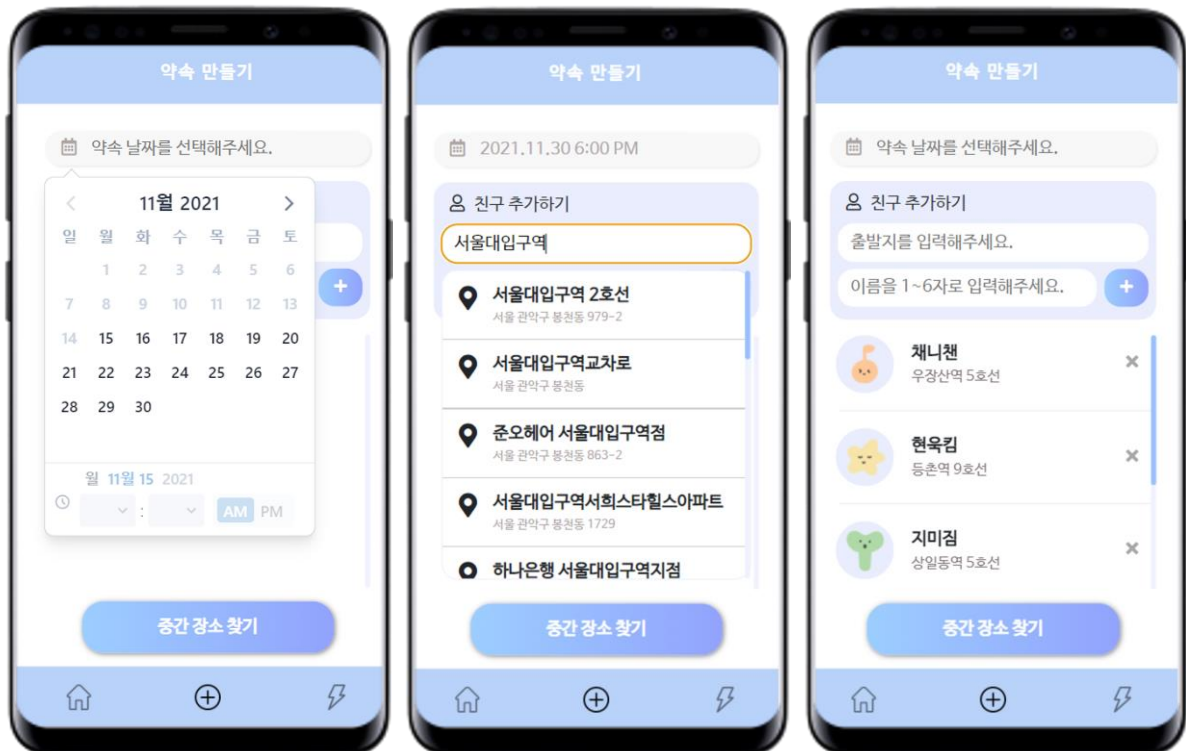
약속 만들기

약속 날짜를 선택해주세요.

11월 2021

| 일 | 월 | 화 | 수 | 목 | 금 | 토 |
|---|---|---|---|---|---|---|
| | 1 | 2 | 3 | 4 | 5 | 6 |
| 7 | 8 | 9 | 10 | 11 | 12 | 13 |
| 14 | 15 | 16 | 17 | 18 | 19 | 20 |
| 21 | 22 | 23 | 24 | 25 | 26 | 27 |
| 28 | 29 | 30 | | | | |

월 11월 15 2021

: AM PM

+

중간 장소 찾기

약속 만들기

2021.11.30 6:00 PM

친구 추가하기

서울대입구역

서울대입구역 2호선
서울 관악구 봉천동 979-2

서울대입구역교차로
서울 관악구 봉천동

준오헤어 서울대입구역점
서울 관악구 봉천동 863-2

서울대입구역서희스타힐스아파트
서울 관악구 봉천동 1729

하나은행 서울대입구역지점

중간 장소 찾기

약속 만들기

약속 날짜를 선택해주세요.

친구 추가하기

출발지를 입력해주세요.

이름을 1~6자로 입력해주세요.

+

채니챈
우장산역 5호선

현욱킴
등촌역 9호선

지미짐
상일동역 5호선

중간 장소 찾기